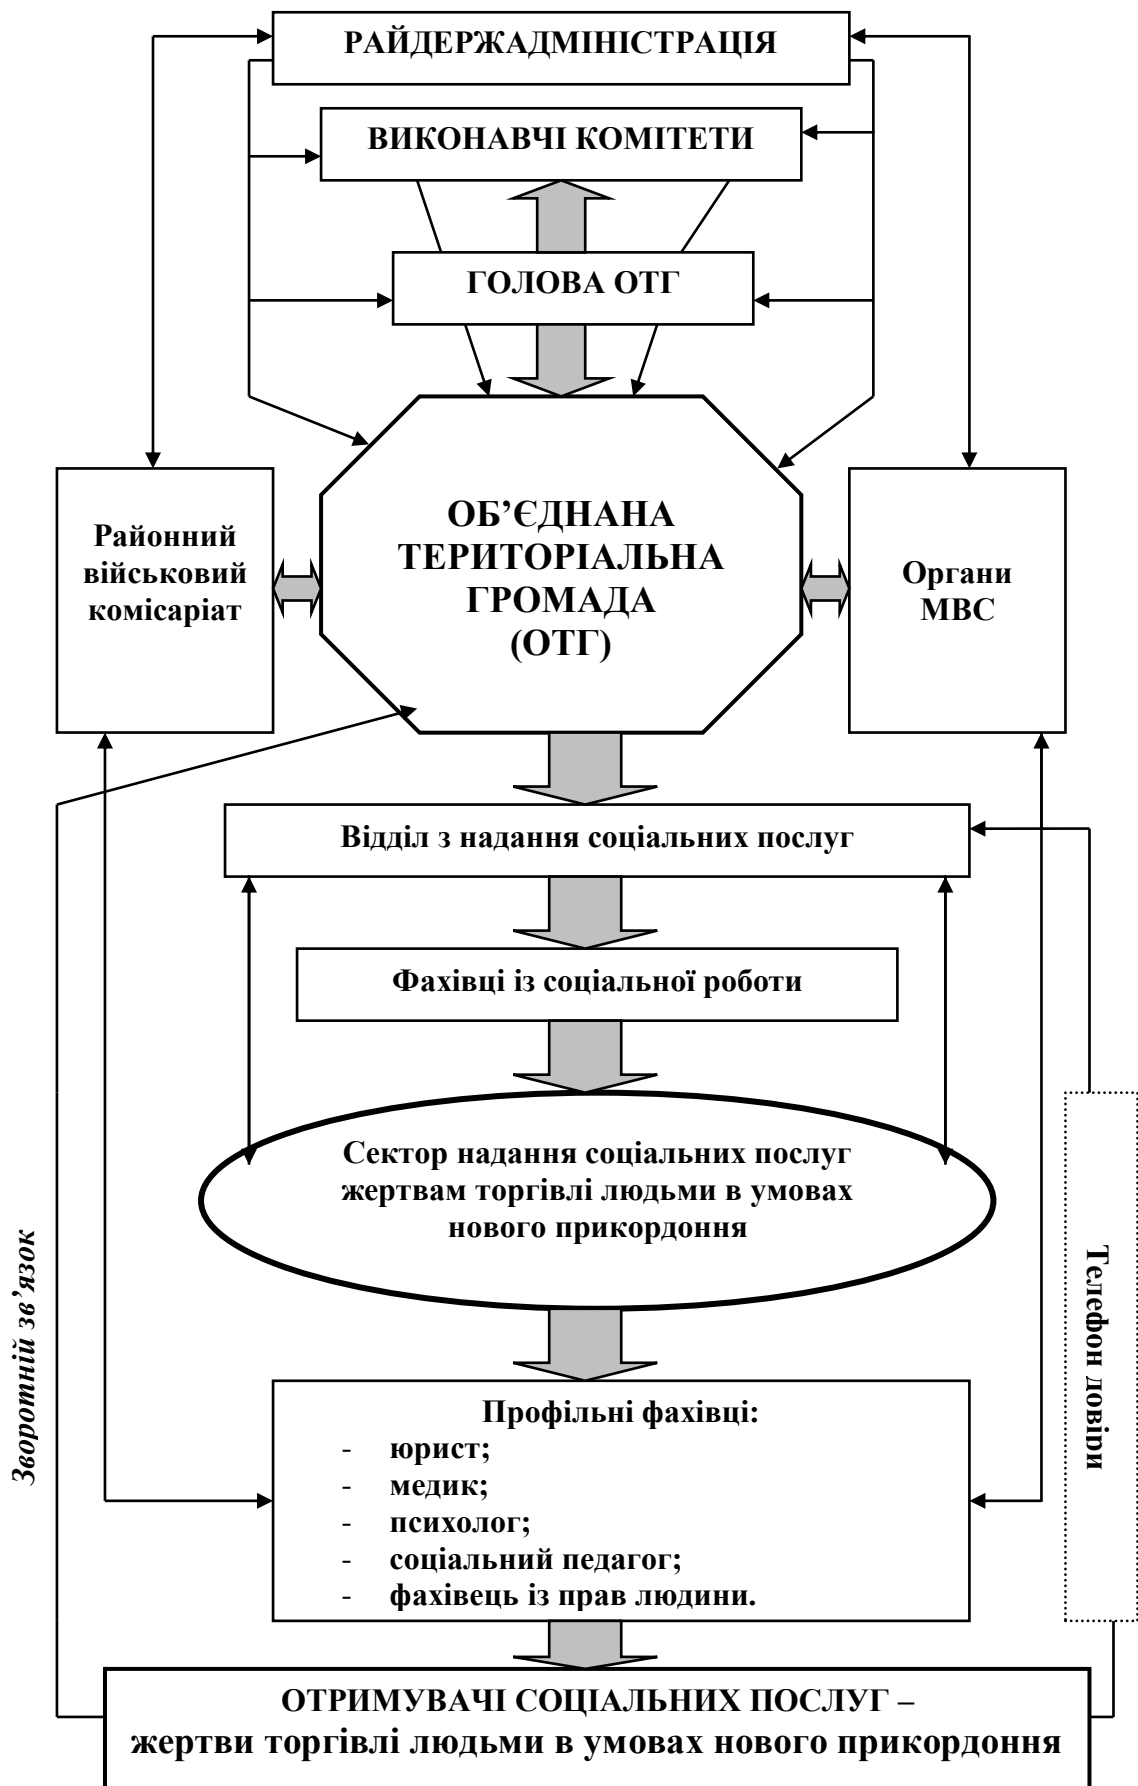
РАЙДЕРЖАДМІНІСТРАЦІЯ

ВИКОНАВЧІ КОМІТЕТИ

ГОЛОВА ОТГ

Районний військовий комісаріат

ОБ’ЄДНАНА ТЕРИТОРІАЛЬНА ГРОМАДА (ОТГ)

Органи МВС

Відділ з надання соціальних послуг

Фахівці із соціальної роботи

Сектор надання соціальних послуг жертвам торгівлі людьми в умовах нового прикордоння

Зворотній зв’язок

Телефон довіри

Профільні фахівці:
- юрист;
- медик;
- психолог;
- соціальний педагог;
- фахівець із прав людини.

ОТРИМУВАЧІ СОЦІАЛЬНИХ ПОСЛУГ – жертви торгівлі людьми в умовах нового прикордоння